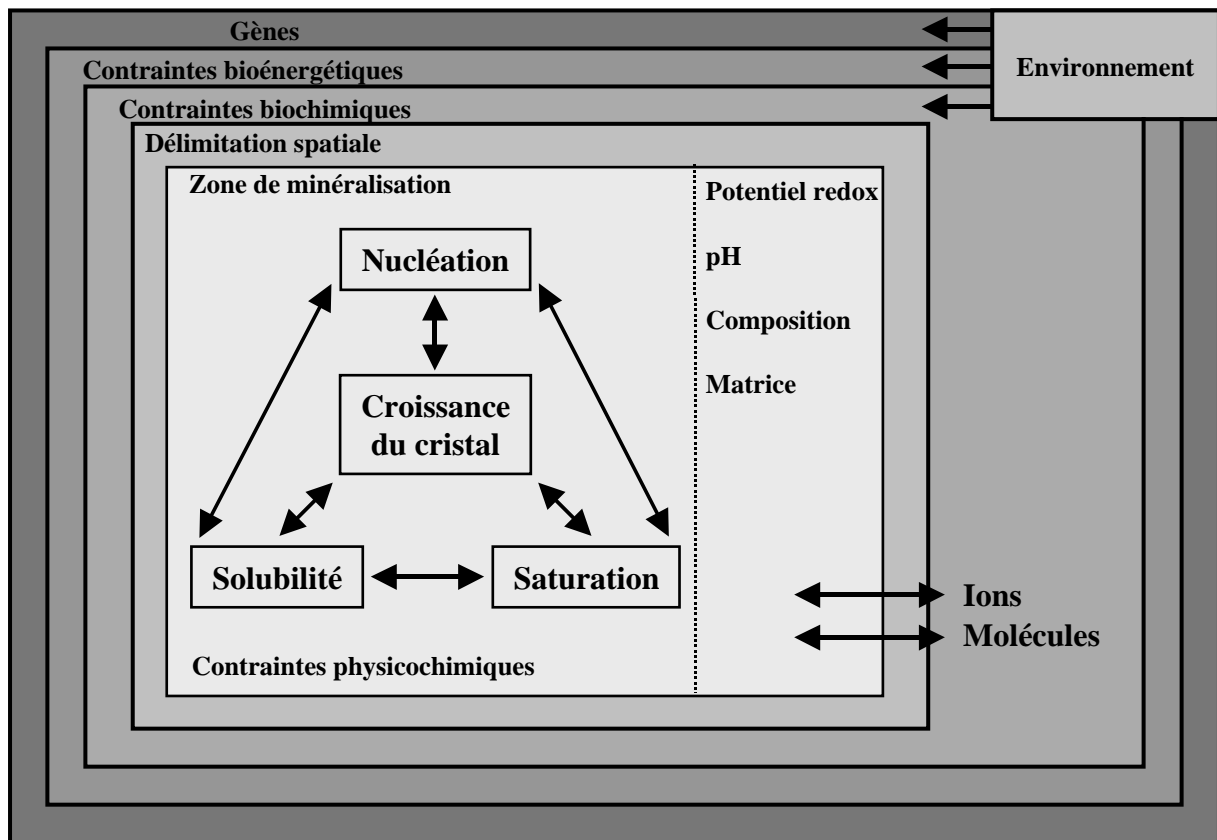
Gènes

Contraintes bioénergétiques

Environnement

Contraintes biochimiques

Délimitation spatiale

Zone de minéralisation

Nucléation

Croissance du cristal

Solubilité

Saturation

Contraintes physicochimiques

Potentiel redox

pH

Composition

Matrice

Ions

Molécules